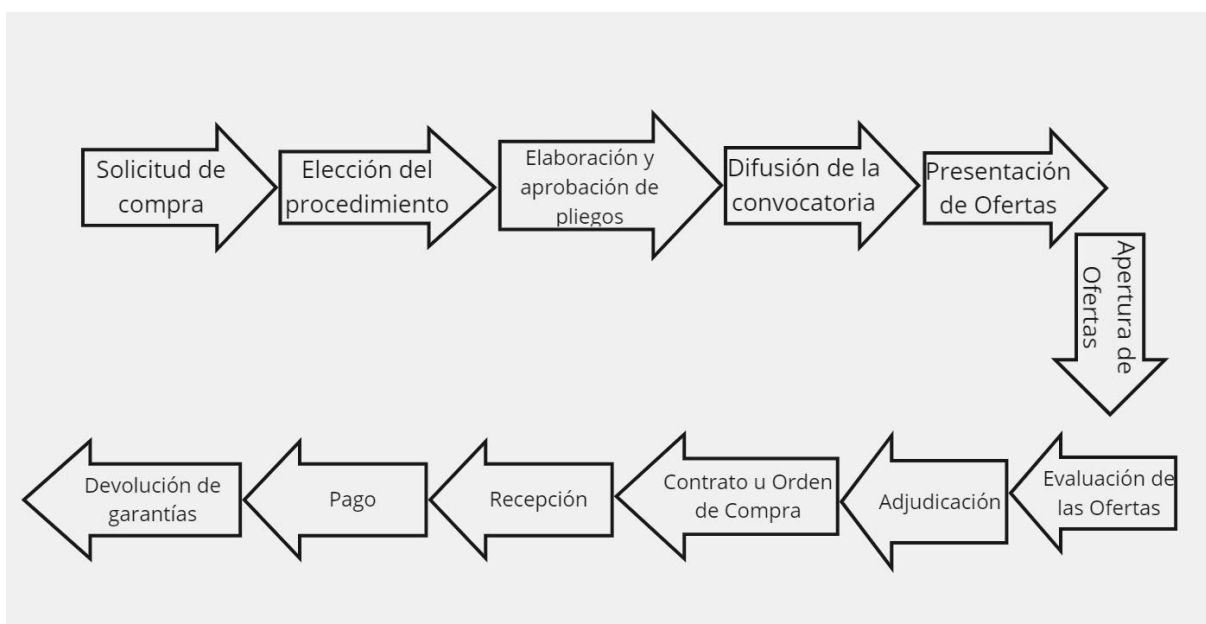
Solicitud de compra

Elección del procedimiento

Elaboración y aprobación de pliegos

Difusión de la convocatoria

Presentación de Ofertas

Apertura de Ofertas

Evaluación de las Ofertas

Adjudicación

Contrato u Orden de Compra

Recepción

Pago

Devolución de garantías